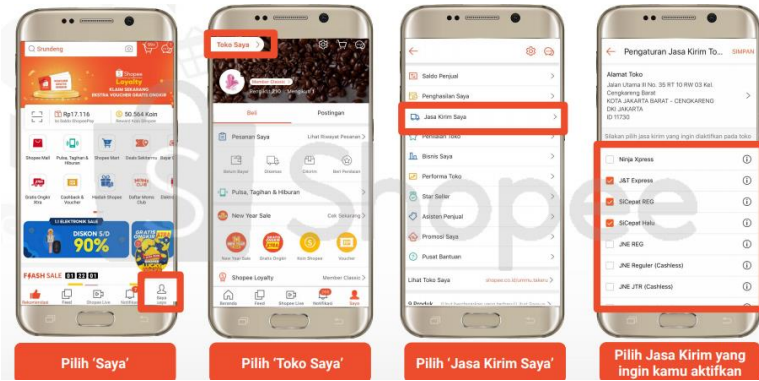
Grunding

Shopee Loyalty

KLAIM SEKARANG EKSTRA VOUCHER GRATIS ONGKIR

Rp17.116

50.564 Koin

Shopee Mall

Pulsa, Tagihan & Hiburan

Shopee Mart

Deals Sekitarmu

Gratis Ongkir Xtra

Cashback & Voucher

Hadiah Shopee

Daftar Mitra

DISKON S/D 90%

FLASH SALE 11 23 01

Beranda

Feed

Shopee Live

Notifikasi

Saya

Pilih 'Saya'

Toko Saya

Member Classic

Pengikut 230 | Mengikuti 1

Beli

Postingan

Pesanan Saya

Lihat Riwayat Pesanan

Belum Bayar

Dikemas

Dikirim

Beri Penilaian

Pulsa, Tagihan & Hiburan

New Year Sale

Cek Sekarang

Shopee Loyalty

Member Classic

Beranda

Feed

Shopee Live

Notifikasi

Saya

Pilih 'Toko Saya'

Saldo Penjual

Penghasilan Saya

Jasa Kirim Saya

Produk Toko

Bisnis Saya

Performa Toko

Star Seller

Asisten Penjual

Promosi Saya

Pusat Bantuan

Lihat Toko Saya

Pilih 'Jasa Kirim Saya'

Pengaturan Jasa Kirim To...

SIMPAN

Alamat Toko

Jalan Utama II No. 35 RT 10 RW 03 Kel. Cengkareng Barat
KOTA JAKARTA BARAT - CENGKARENG
DKI JAKARTA
ID 11730

Silakan pilih jasa kirim yang ingin diaktifkan pada toko

Ninja Xpress

J&T Express

SiCepat REG

SiCepat Halu

JNE REG

JNE Reguler (Cashless)

JNE JTR (Cashless)

Pilih Jasa Kirim yang ingin kamu aktifkan

Shopee